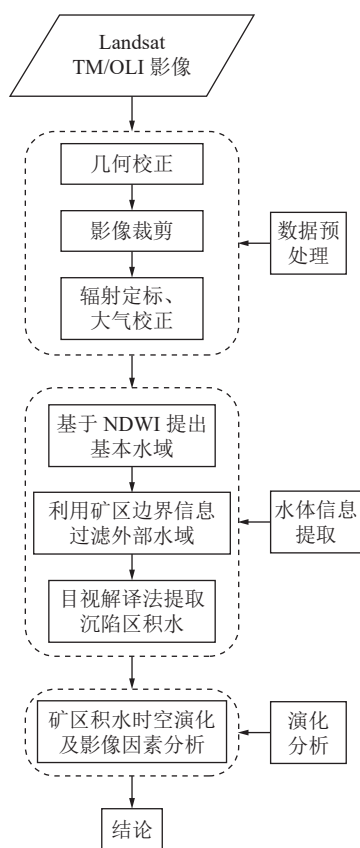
Landsat TM/OLI 影像

几何校正

影像裁剪

辐射定标、大气校正

数据预处理

基于 NDWI 提出基本水域

利用矿区边界信息过滤外部水域

目视解译法提取沉陷区积水

水体信息提取

矿区积水时空演化及影像因素分析

演化分析

结论